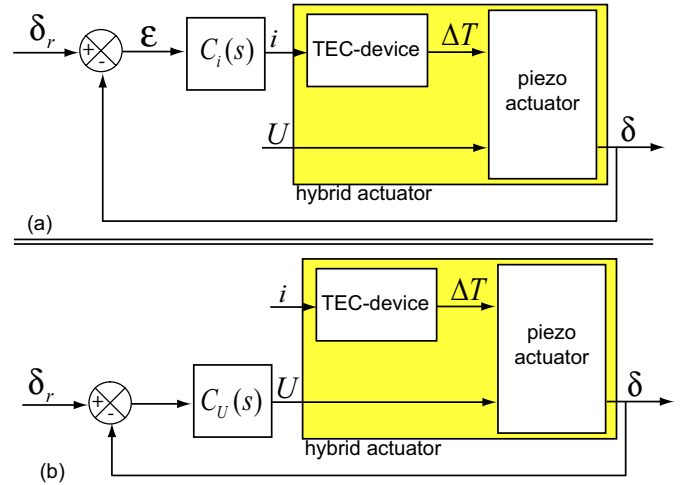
$\delta_r$
+
-
$\varepsilon$
$C_i(s)$
$i$
TEC-device
$\Delta T$
piezo actuator
$U$
$\delta$
hybrid actuator
(a)

$i$
TEC-device
$\Delta T$
piezo actuator
$\delta_r$
+
-
$C_U(s)$
$U$
$\delta$
hybrid actuator
(b)